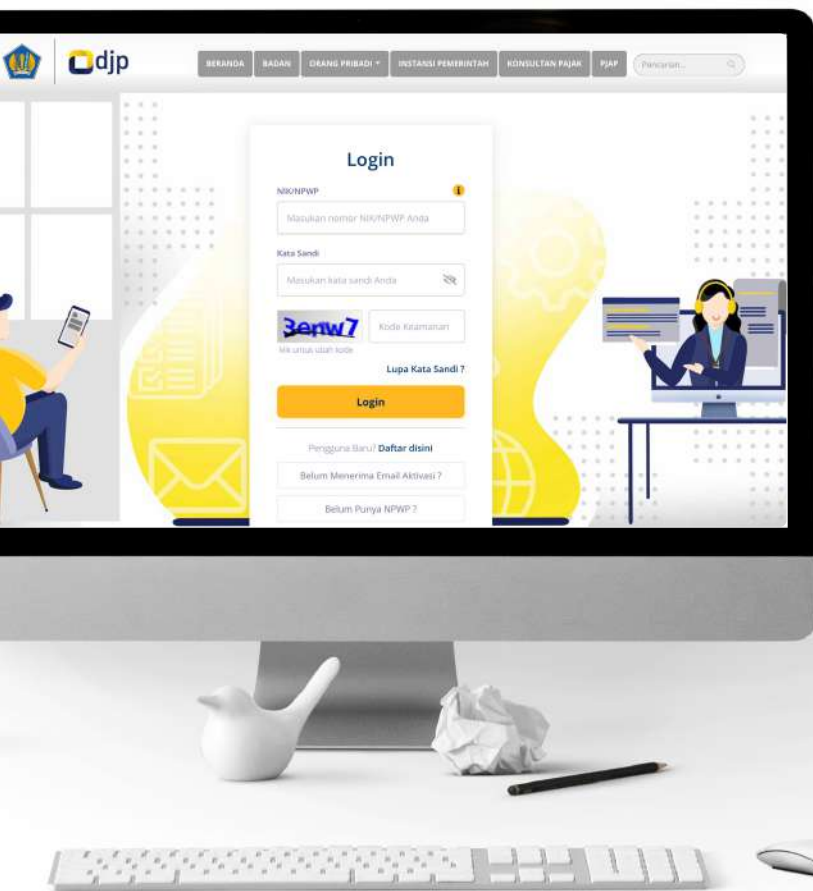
djp

BERANDA | BADAN | ORANG PRIBADI | INSTANSI PEMERINTAH | KONSULTAN PAJAK | PJAP | Pencarian...

Login

NIK/NPWP

Masukan nomor NIK/NPWP Anda

Kata Sandi

Masukan kata sandi Anda

3enw7

Kode Keamanan

klik untuk ubah kode

Lupa Kata Sandi ?

Login

Pengguna Baru? Daftar disini

Belum Menerima Email Aktivasi ?

Belum Punya NPWP ?